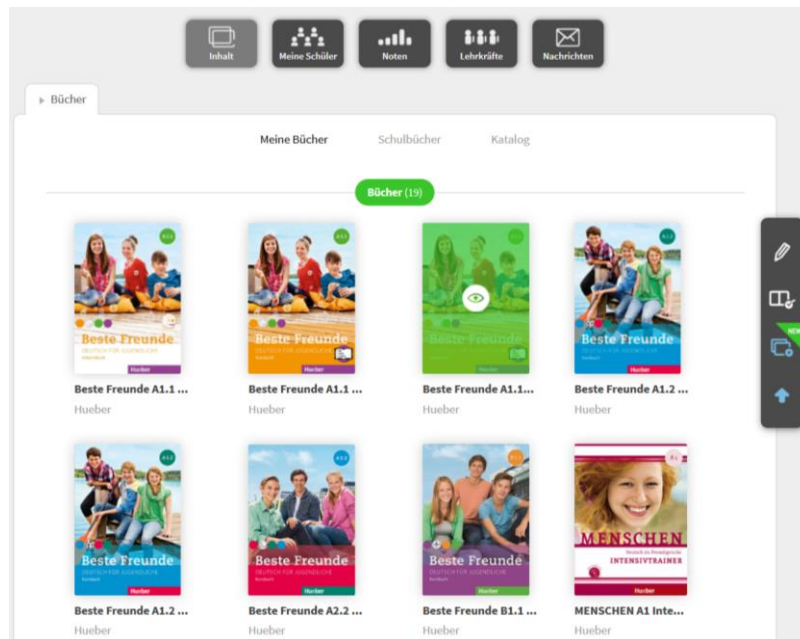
Inhalt | Meine Schüler | Noten | Lehrkräfte | Nachrichten

Bücher

Meine Bücher | Schulbücher | Katalog

Bücher (19)

Beste Freunde
Hueber

Beste Freunde A1.1 ...
Hueber

Beste Freunde
Hueber

Beste Freunde A1.1 ...
Hueber

Beste Freunde
Hueber

Beste Freunde A1.1...
Hueber

Beste Freunde
Hueber

Beste Freunde A1.2 ...
Hueber

Beste Freunde
Hueber

Beste Freunde A1.2 ...
Hueber

Beste Freunde
Hueber

Beste Freunde A2.2 ...
Hueber

Beste Freunde
Hueber

Beste Freunde B1.1 ...
Hueber

MENSCHEN
INTENSIVTRAINER
Hueber

MENSCHEN A1 Inte...
Hueber

NEW